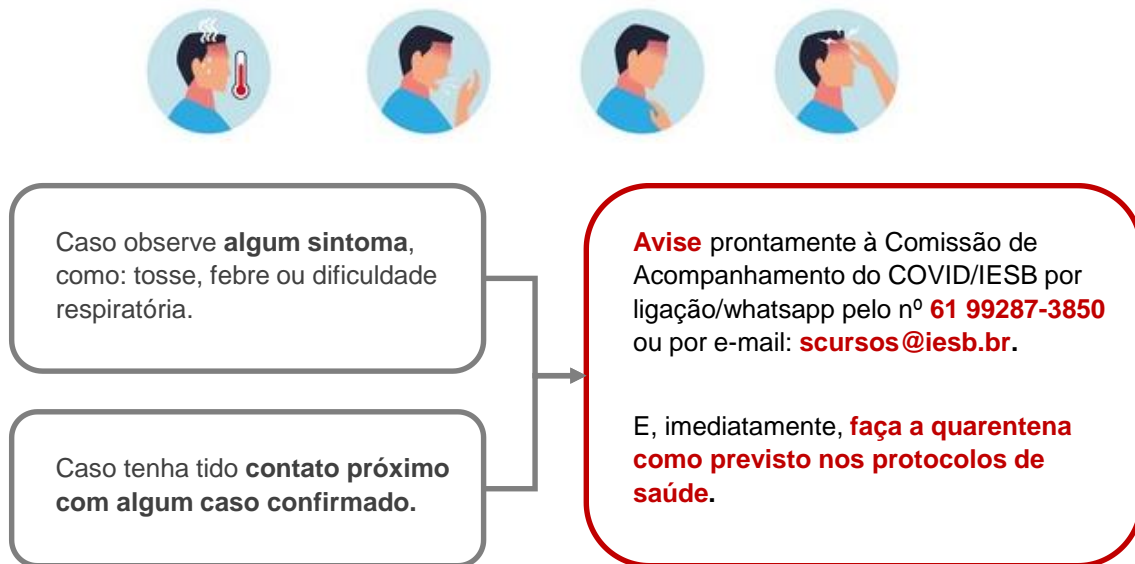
Caso observe **algum sintoma**, como: tosse, febre ou dificuldade respiratória.

Caso tenha tido **contato próximo com algum caso confirmado.**

**Avise** prontamente à Comissão de Acompanhamento do COVID/IESB por ligação/whatsapp pelo nº **61 99287-3850** ou por e-mail: **scursos@iesb.br.**

E, imediatamente, **faça a quarentena como previsto nos protocolos de saúde.**